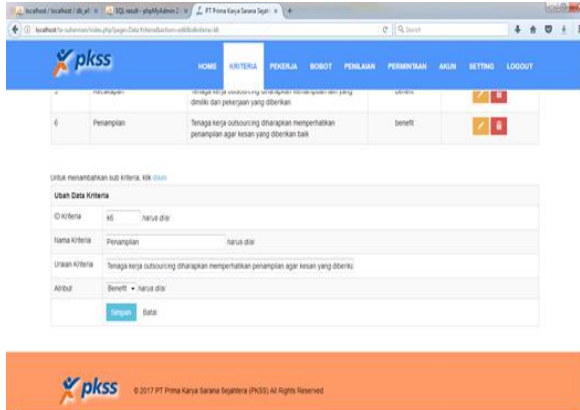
localhost / localhost / db_al × | SQL result - phpMyAdmin × | PT Prima Karya Sarana Sejahtera × | +

localhost/te-sukernan/index.php?page=Data Kriteria&action=edit&idkriteria=k6

Q Search

pkss

HOME KRITERIA PEKERJA BOBOT PENILAIAN PERMINTAAN AKUN SETTING LOGOUT

| 5 | Kecakapan | Tenaga kerja outsourcing diharapkan memanfaatkan yang dimiliki dan pekerjaan yang diberikan | benefit | |
|---|---|---|---|---|
| 6 | Penampilan | Tenaga kerja outsourcing diharapkan memperhatikan penampilan agar kesan yang diberikan baik | benefit | |

Untuk menambahkan sub kriteria, klik disini

Ubah Data Kriteria

| ID Kriteria | k6 harus diisi |
|---|---|
| Nama Kriteria | Penampilan harus diisi |
| Uraian Kriteria | Tenaga kerja outsourcing diharapkan memperhatikan penampilan agar kesan yang diberika |
| Atribut | Benefit harus diisi |
| | Simpan Batal |

pkss © 2017 PT Prima Karya Sarana Sejahtera (PKSS) All Rights Reserved